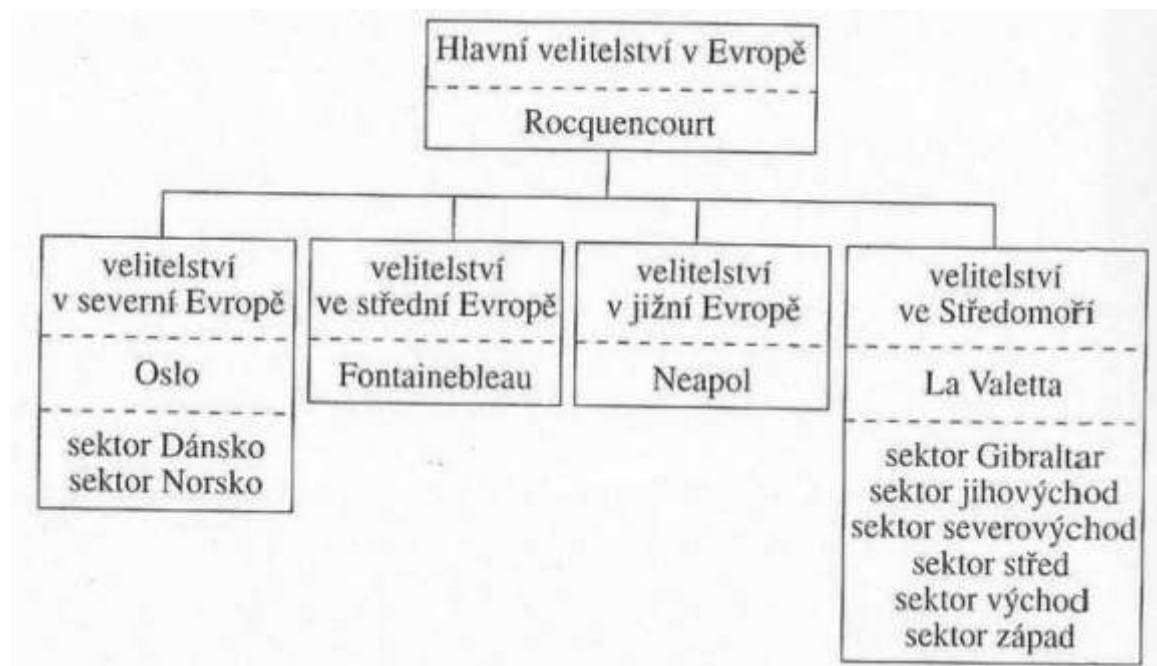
Hlavní velitelství v Evropě

Rocquencourt

velitelství v severní Evropě

Oslo

sektor Dánsko
sektor Norsko

velitelství ve střední Evropě

Fontainebleau

velitelství v jižní Evropě

Neapol

velitelství ve Středomoří

La Valetta

sektor Gibraltar
sektor jihovýchod
sektor severovýchod
sektor střed
sektor východ
sektor západ